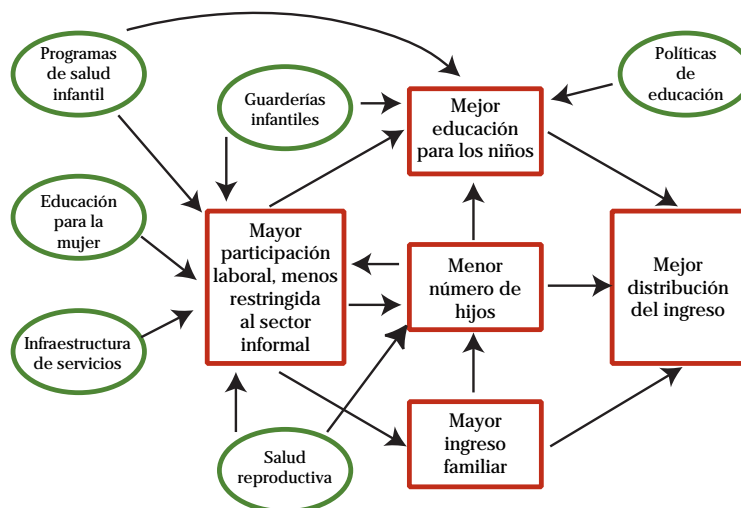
Programas de salud infantil

Guarderías infantiles

Mejor educación para los niños

Políticas de educación

Educación para la mujer

Mayor participación laboral, menos restringida al sector informal

Menor número de hijos

Mejor distribución del ingreso

Infraestructura de servicios

Mayor ingreso familiar

Salud reproductiva